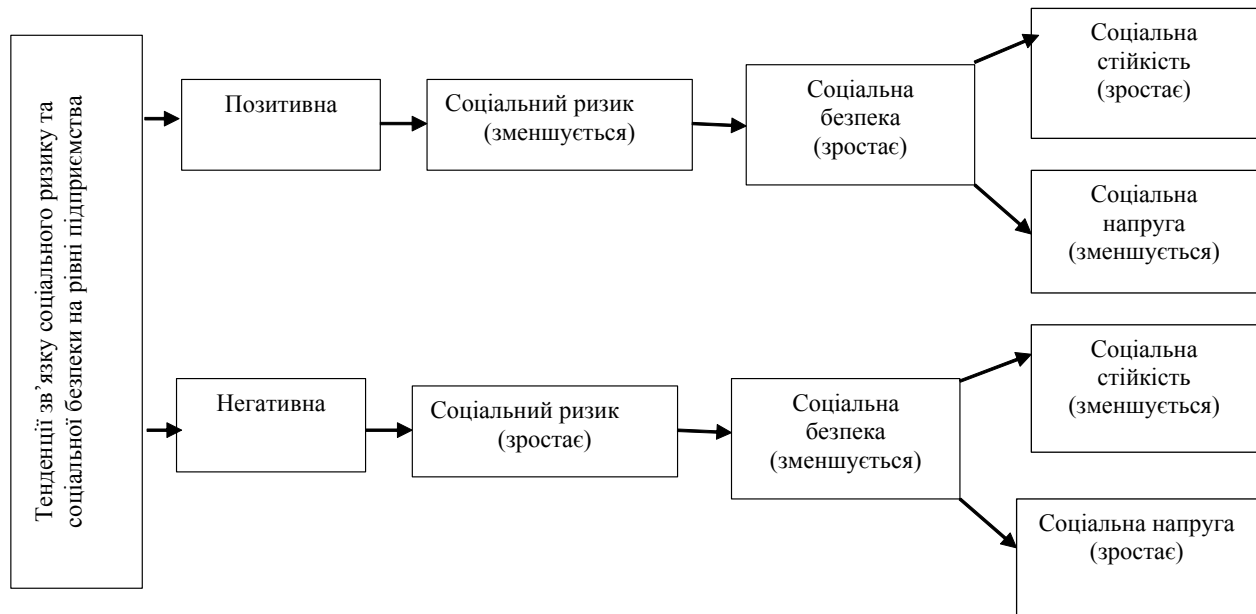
Тенденції зв'язку соціального ризику та соціальної безпеки на рівні підприємства

Позитивна

Соціальний ризик (зменшується)

Соціальна безпека (зростає)

Соціальна стійкість (зростає)

Соціальна напруга (зменшується)

Негативна

Соціальний ризик (зростає)

Соціальна безпека (зменшується)

Соціальна стійкість (зменшується)

Соціальна напруга (зростає)